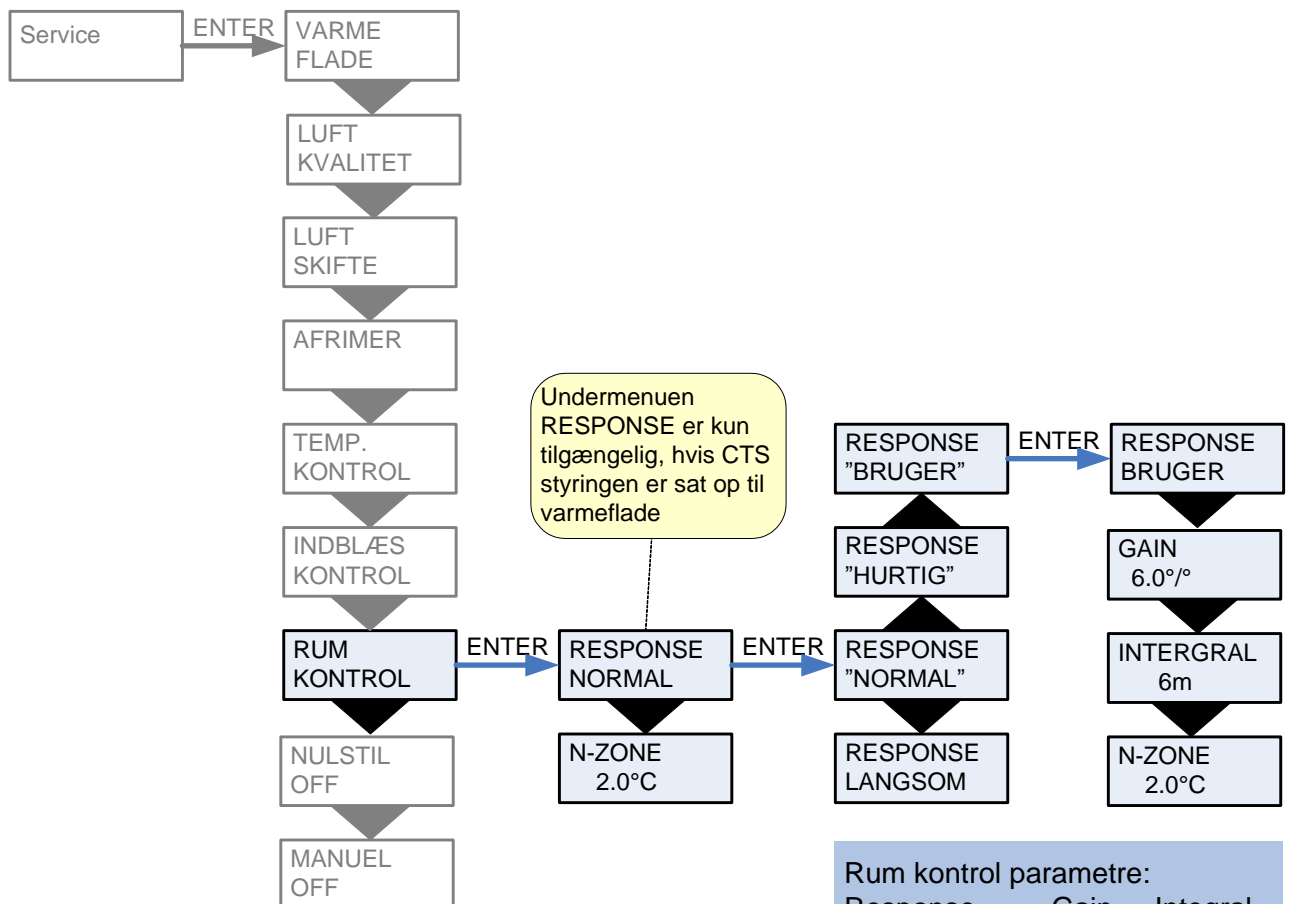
Service

ENTER

VARME FLADE

LUFT KVALITET

LUFT SKIFTE

AFRIMER

TEMP. KONTROL

INDBLÆS KONTROL

RUM KONTROL

ENTER

NULSTIL OFF

MANUEL OFF

Undermenuen RESPONSE er kun tilgængelig, hvis CTS styringen er sat op til varmeflade

RESPONSE NORMAL

ENTER

N-ZONE 2.0°C

RESPONSE ”BRUGER”

ENTER

RESPONSE ”HURTIG”

RESPONSE ”NORMAL”

RESPONSE LANGSOM

RESPONSE BRUGER

GAIN 6.0°/°

INTERGRAL 6m

N-ZONE 2.0°C

Rum kontrol parametre:
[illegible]